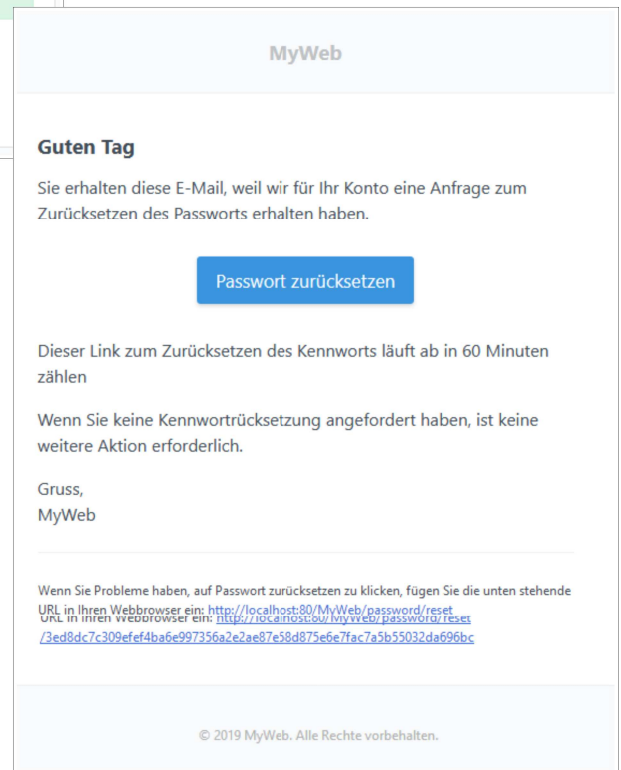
MyWeb

Guten Tag

Sie erhalten diese E-Mail, weil wir für Ihr Konto eine Anfrage zum Zurücksetzen des Passworts erhalten haben.

Passwort zurücksetzen

Dieser Link zum Zurücksetzen des Kennworts läuft ab in 60 Minuten zählen

Wenn Sie keine Kennwortrücksetzung angefordert haben, ist keine weitere Aktion erforderlich.

Gruss,
MyWeb

Wenn Sie Probleme haben, auf Passwort zurücksetzen zu klicken, fügen Sie die unten stehende URL in Ihren Webbrowser ein: http://localhost:80/MyWeb/password/reset
URL in Ihren Webbrowser ein: http://localhost:80/MyWeb/password/reset
/3ed8dc7c309efef4ba6e997356a2e2ae87e58d875e6e7fac7a5b55032da696bc

© 2019 MyWeb. Alle Rechte vorbehalten.